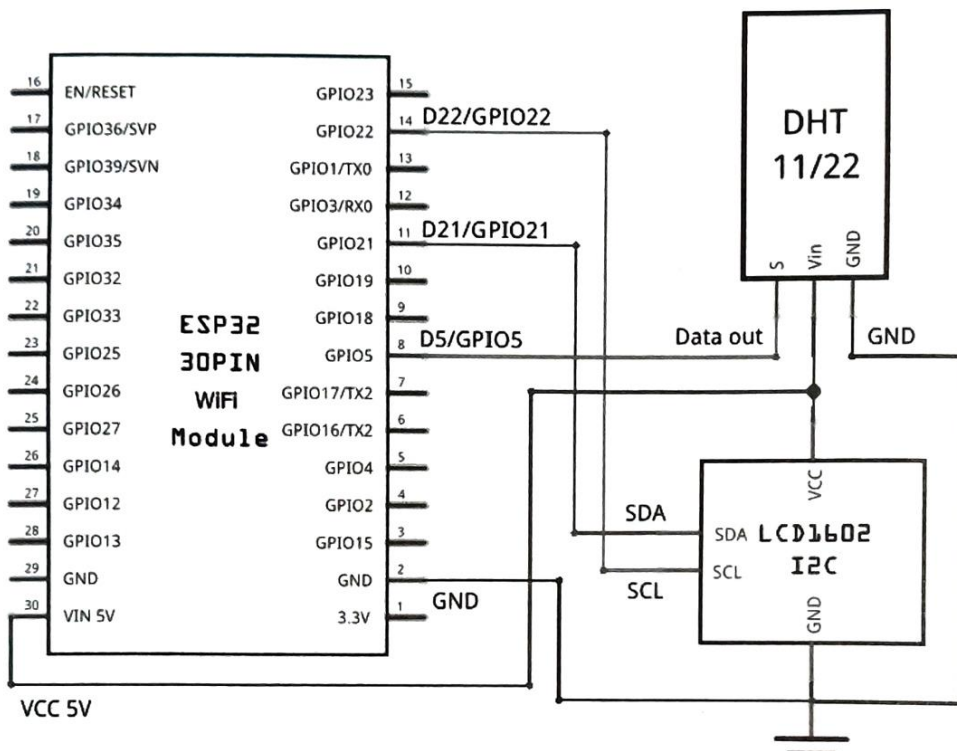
16 EN/RESET
17 GPIO36/SVP
18 GPIO39/SVN
19 GPIO34
20 GPIO35
21 GPIO32
22 GPIO33
23 GPIO25
24 GPIO26
25 GPIO27
26 GPIO14
27 GPIO12
28 GPIO13
29 GND
30 VIN 5V

ESP32
30PIN
WiFi
Module

GPIO23 15
GPIO22 14
GPIO1/TX0 13
GPIO3/RX0 12
GPIO21 11
GPIO19 10
GPIO18 9
GPIO5 8
GPIO17/TX2 7
GPIO16/TX2 6
GPIO4 5
GPIO2 4
GPIO15 3
GND 2
3.3V 1

D22/GPIO22
D21/GPIO21
D5/GPIO5
GND

DHT
11/22
S Vin GND

Data out
GND

VCC
SDA LCD1602
I2C
SCL
GND

SDA
SCL

VCC 5V